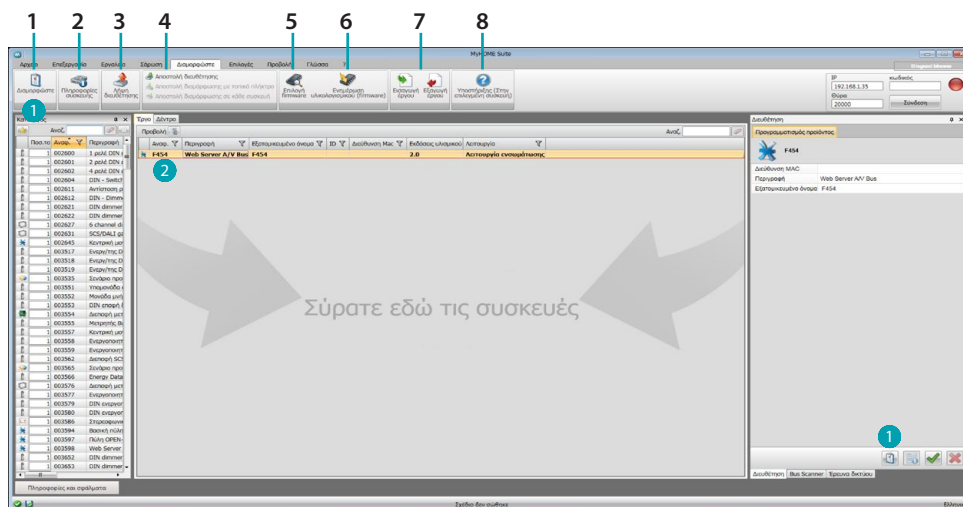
1 2 3 4 5 6 7 8

MyHOME Suite

Αρχείο Επεξεργασία Εργαλεία Χάρτης Διαμόρφωση Επιλογές Προβολή Γλώσσα ?

Διαμόρφωση Πληροφορίες συσκευής Λήψη διαμόρφωσης Αποστολή διαμόρφωσης Αποστολή διαμόρφωσης με τοπικό πλήκτρο Αποστολή διαμόρφωσης σε κάθε συσκευή Επιλογή firmware Ενημέρωση υλικολογισμικού (firmware) Εισαγωγή έργου Εξαγωγή έργου Υποστήριξης (Στην επιλεγμένη συσκευή)

IP 192.168.1.35 κωδικός Θύρα 20000 Σύνδεση

1

Κατάλογος

Αναζ.

| Ποσ.το | Αναφ. | Περιγραφή |
|---|---|---|
| 1 | 002600 | 1 ρελέ DIN |
| 1 | 002601 | 2 ρελέ DIN |
| 1 | 002602 | 4 ρελέ DIN |
| 1 | 002604 | DIN - Switch |
| 1 | 002611 | Αντίσταση |
| 1 | 002612 | DIN - Dimm |
| 1 | 002621 | DIN dimmer |
| 1 | 002622 | DIN dimmer |
| 1 | 002627 | 6 channel d |
| 1 | 002631 | SCS/DALI ga |
| 1 | 002645 | Κεντρική μο |
| 1 | 003517 | Ενεργ/της D |
| 1 | 003518 | Ενεργ/της D |
| 1 | 003519 | Ενεργ/της D |
| 1 | 003535 | Σενάριο προ |
| 1 | 003551 | Υπομονάδα |
| 1 | 003552 | Μονάδα μνή |
| 1 | 003553 | DIN αποφή |
| 1 | 003554 | Διεπαφή μετ |
| 1 | 003555 | Μετρητής Bu |
| 1 | 003557 | Κεντρική μο |
| 1 | 003558 | Ενεργοποιητ |
| 1 | 003559 | Ενεργοποιητ |
| 1 | 003562 | Διεπαφή SCS |
| 1 | 003565 | Σενάριο προ |
| 1 | 003566 | Energy Data |
| 1 | 003576 | Διεπαφή μετ |
| 1 | 003577 | Ενεργοποιητ |
| 1 | 003579 | DIN ενεργοπ |
| 1 | 003580 | DIN ενεργοπ |
| 1 | 003586 | Στερεοφωνικ |
| 1 | 003594 | Βασική πύλη |
| 1 | 003597 | Πύλη OPEN |
| 1 | 003598 | Web Server |
| 1 | 003652 | DIN dimmer |
| 1 | 003653 | DIN dimmer |

Έργο Δέντρο

Προβολή

Αναζ.

| Αναφ. | Περιγραφή | Εξατομικευμένο όνομα | ID | Διεύθυνση Mac | Εκδόσεις υλικολογ | Λειτουργία |
|---|---|---|---|---|---|---|
| F454 | Web Server A/V Bus | F454 | | | 2.0 | Λειτουργία ενσωμάτωσης |

2

Σύρατε εδώ τις συσκευές

Διευθέτηση

Προγραμματισμός προϊόντος

F454

Διεύθυνση MAC
Περιγραφή Web Server A/V Bus
Εξατομικευμένο όνομα F454

1

Διευθέτηση Bus Scanner Έρευνα δικτύου

Πληροφορίες και σφάλματα

Σχέδιο δεν ανοίχτηκε